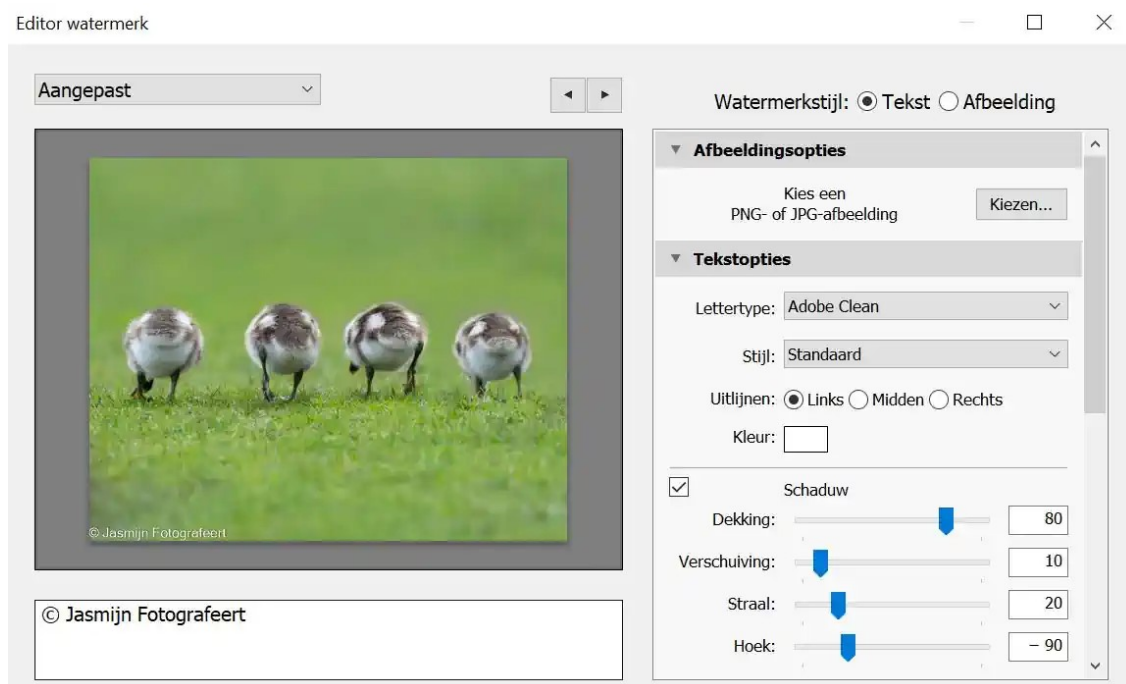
Editor watermerk

Aangepast

Watermerkstijl: Tekst Afbeelding

Afbeeldingsopties

Kies een PNG- of JPG-afbeelding

Kiezen...

Tekstopties

Lettertype: Adobe Clean

Stijl: Standaard

Uitlijnen: Links Midden Rechts

Kleur:

Schaduw

Dekking: 80

Verschuiving: 10

Straal: 20

Hoek: – 90

© Jasmijn Fotografeert

© Jasmijn Fotografeert